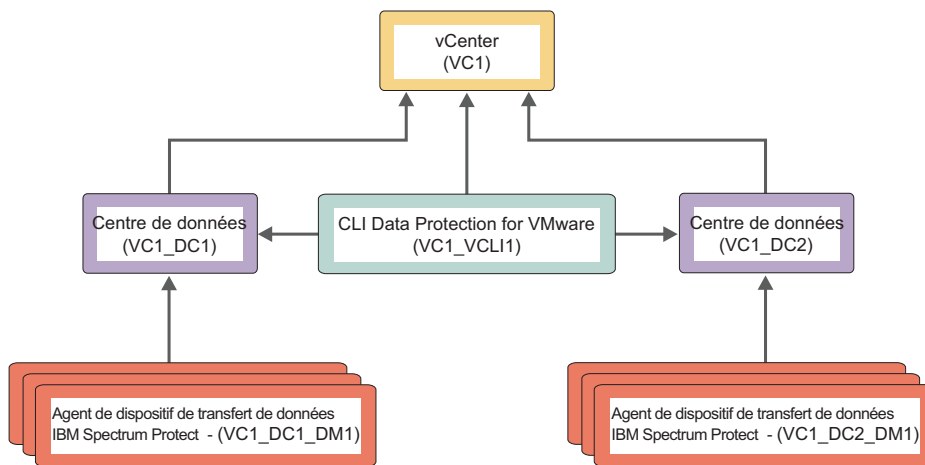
vCenter
(VC1)

Centre de données
(VC1_DC1)

CLI Data Protection for VMware
(VC1_VCLI1)

Centre de données
(VC1_DC2)

Agent de dispositif de transfert de données
IBM Spectrum Protect - (VC1_DC1_DM1)

Agent de dispositif de transfert de données
IBM Spectrum Protect - (VC1_DC2_DM1)